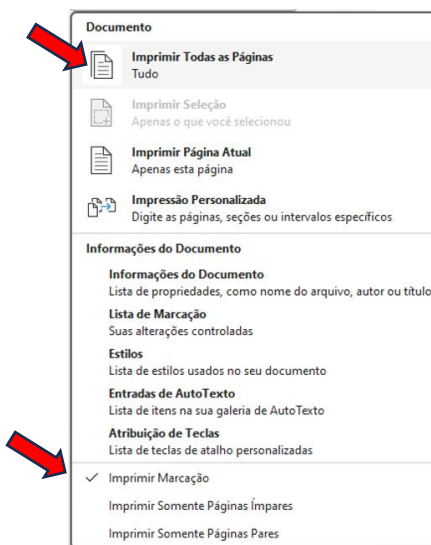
Documento

Imprimir Todas as Páginas
Tudo

Imprimir Seleção
Apenas o que você selecionou

Imprimir Página Atual
Apenas esta página

Impressão Personalizada
Digite as páginas, seções ou intervalos específicos

Informações do Documento

Informações do Documento
Lista de propriedades, como nome do arquivo, autor ou título

Lista de Marcação
Suas alterações controladas

Estilos
Lista de estilos usados no seu documento

Entradas de AutoTexto
Lista de itens na sua galeria de AutoTexto

Atribuição de Teclas
Lista de teclas de atalho personalizadas

✓ Imprimir Marcação

Imprimir Somente Páginas Ímpares

Imprimir Somente Páginas Pares